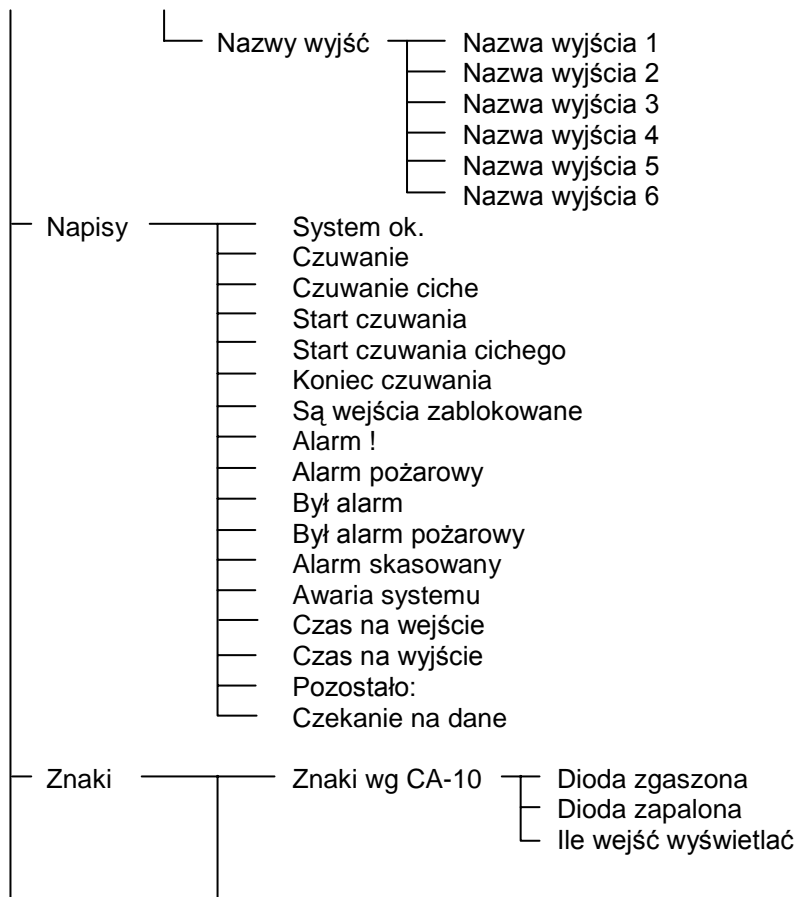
Nazwy wyjść
Nazwa wyjścia 1
Nazwa wyjścia 2
Nazwa wyjścia 3
Nazwa wyjścia 4
Nazwa wyjścia 5
Nazwa wyjścia 6

Napisy
System ok.
Czuwanie
Czuwanie ciche
Start czuwania
Start czuwania cichego
Koniec czuwania
Są wejścia zablokowane
Alarm !
Alarm pożarowy
Był alarm
Był alarm pożarowy
Alarm skasowany
Awaria systemu
Czas na wejście
Czas na wyjście
Pozostało:
Czekanie na dane

Znaki
Znaki wg CA-10
Dioda zgaszona
Dioda zapalona
Ile wejść wyświetlać